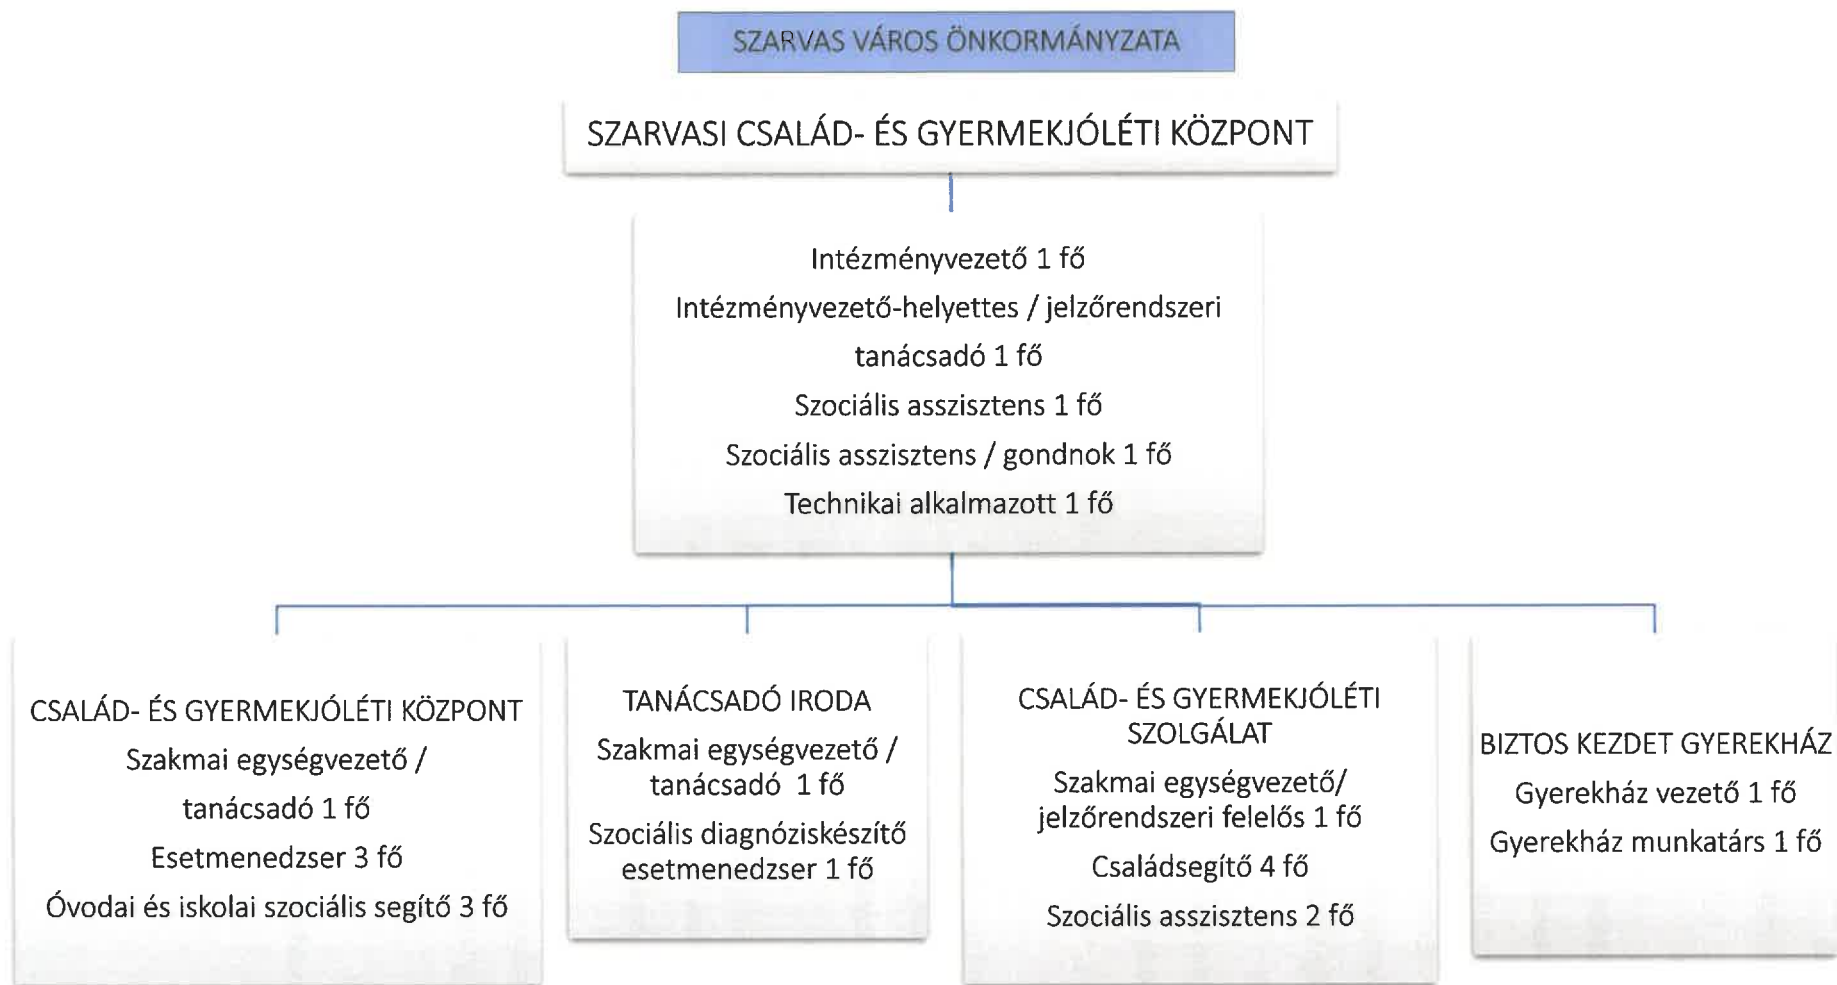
SZARVAS VÁROS ÖNKORMÁNYZATA

SZARVASI CSALÁD- ÉS GYERMEKJÓLÉTI KÖZPONT

Intézményvezető 1 fő
Intézményvezető-helyettes / jelzőrendszeri tanácsadó 1 fő
Szociális asszisztens 1 fő
Szociális asszisztens / gondnok 1 fő
Technikai alkalmazott 1 fő

CSALÁD- ÉS GYERMEKJÓLÉTI KÖZPONT
Szakmai egységvezető / tanácsadó 1 fő
Esetmenedzser 3 fő
Óvodai és iskolai szociális segítő 3 fő

TANÁCSADÓ IRODA
Szakmai egységvezető / tanácsadó 1 fő
Szociális diagnóziskészítő esetmenedzser 1 fő

CSALÁD- ÉS GYERMEKJÓLÉTI SZOLGÁLAT
Szakmai egységvezető/ jelzőrendszeri felelős 1 fő
Családsegítő 4 fő
Szociális asszisztens 2 fő

BIZTOS KEZDET GYEREKHÁZ
Gyerekház vezető 1 fő
Gyerekház munkatárs 1 fő